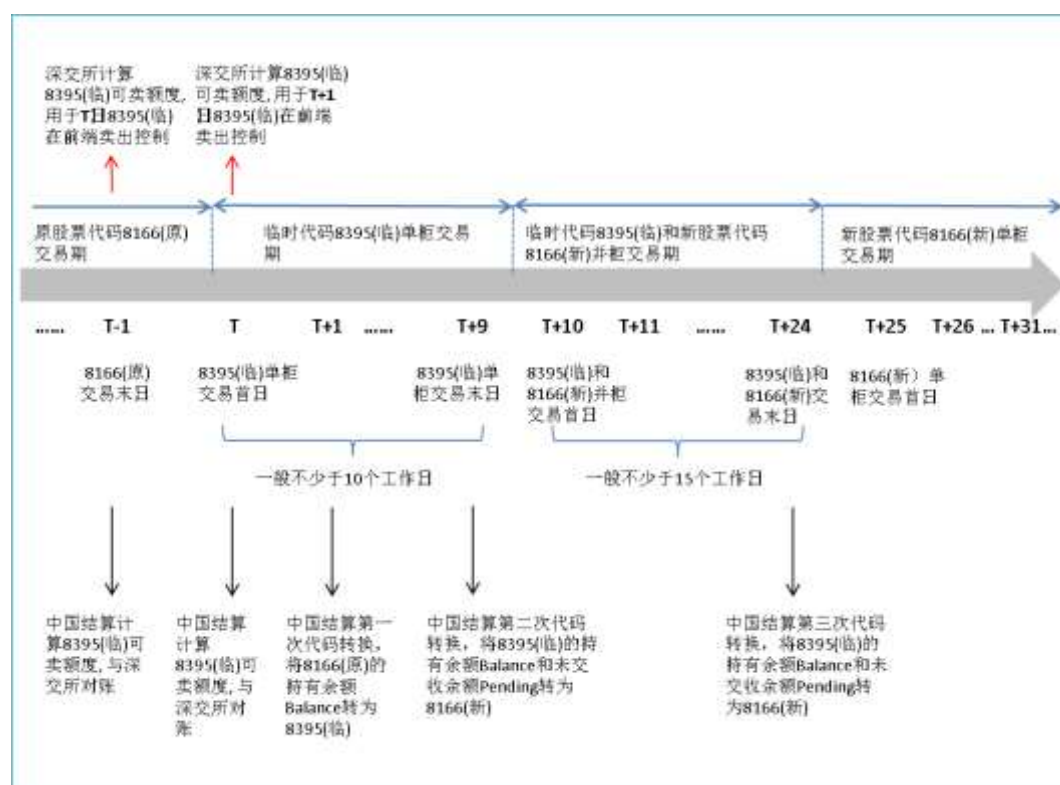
深交所计算8395(临)可卖额度，用于T日8395(临)在前端卖出控制

深交所计算8395(临)可卖额度，用于T+1日8395(临)在前端卖出控制

原股票代码8166(原)交易期

临时代码8395(临)单柜交易期

临时代码8395(临)和新股票代码8166(新)并柜交易期

新股票代码8166(新)单柜交易期

...... T-1 T T+1 ...... T+9 T+10 T+11 ...... T+24 T+25 T+26 ... T+31...

8166(原)交易末日

8395(临)单柜交易首日

8395(临)单柜交易末日

8395(临)和8166(新)并柜交易首日

8395(临)和8166(新)交易末日

8166(新）单柜交易首日

一般不少于10个工作日

一般不少于15个工作日

中国结算计算8395(临)可卖额度，与深交所对账

中国结算计算8395(临)可卖额度，与深交所对账

中国结算第一次代码转换，将8166(原)的持有余额Balance转为8395(临)

中国结算第二次代码转换，将8395(临)的持有余额Balance和未交收余额Pending转为8166(新)

中国结算第三次代码转换，将8395(临)的持有余额Balance和未交收余额Pending转为8166(新)